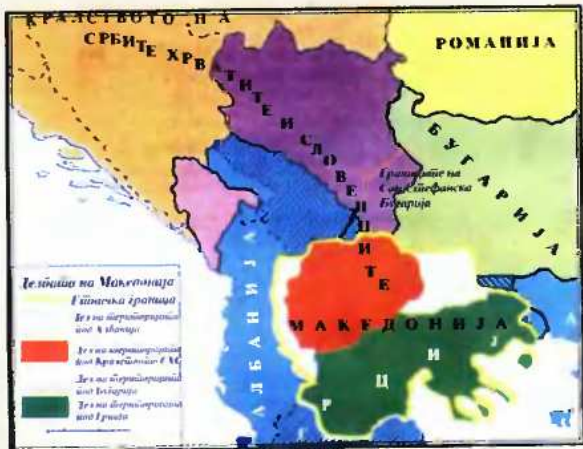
КРАЛСТВОТО НА
СРБИТЕ ХРВАТИТЕ И СЛОВЕНЦИТЕ
РОМАНИЈА
БУГАРИЈА
Границите на Санстефанска Бугарија
АЛБАНИЈА
МАКЕДОНИЈА
ГРЦИЈА
Делбата на Македонија
Етничка граница
Дел од територијата под Албанија
Дел од територијата под Кралството СХС
Дел од територијата под Бугарија
Дел од територијата под Грција